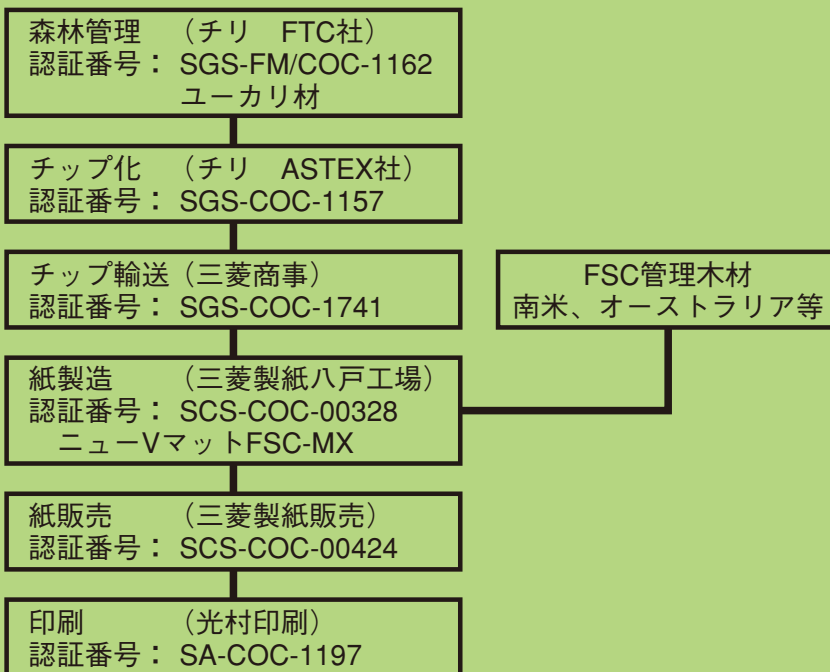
森林管理　（チリ　FTC社）
認証番号：SGS-FM/COC-1162
ユーカリ材

チップ化　（チリ　ASTEX社）
認証番号：SGS-COC-1157

チップ輸送（三菱商事）
認証番号：SGS-COC-1741

FSC管理木材
南米、オーストラリア等

紙製造　（三菱製紙八戸工場）
認証番号：SCS-COC-00328
ニューVマットFSC-MX

紙販売　（三菱製紙販売）
認証番号：SCS-COC-00424

印刷　（光村印刷）
認証番号：SA-COC-1197